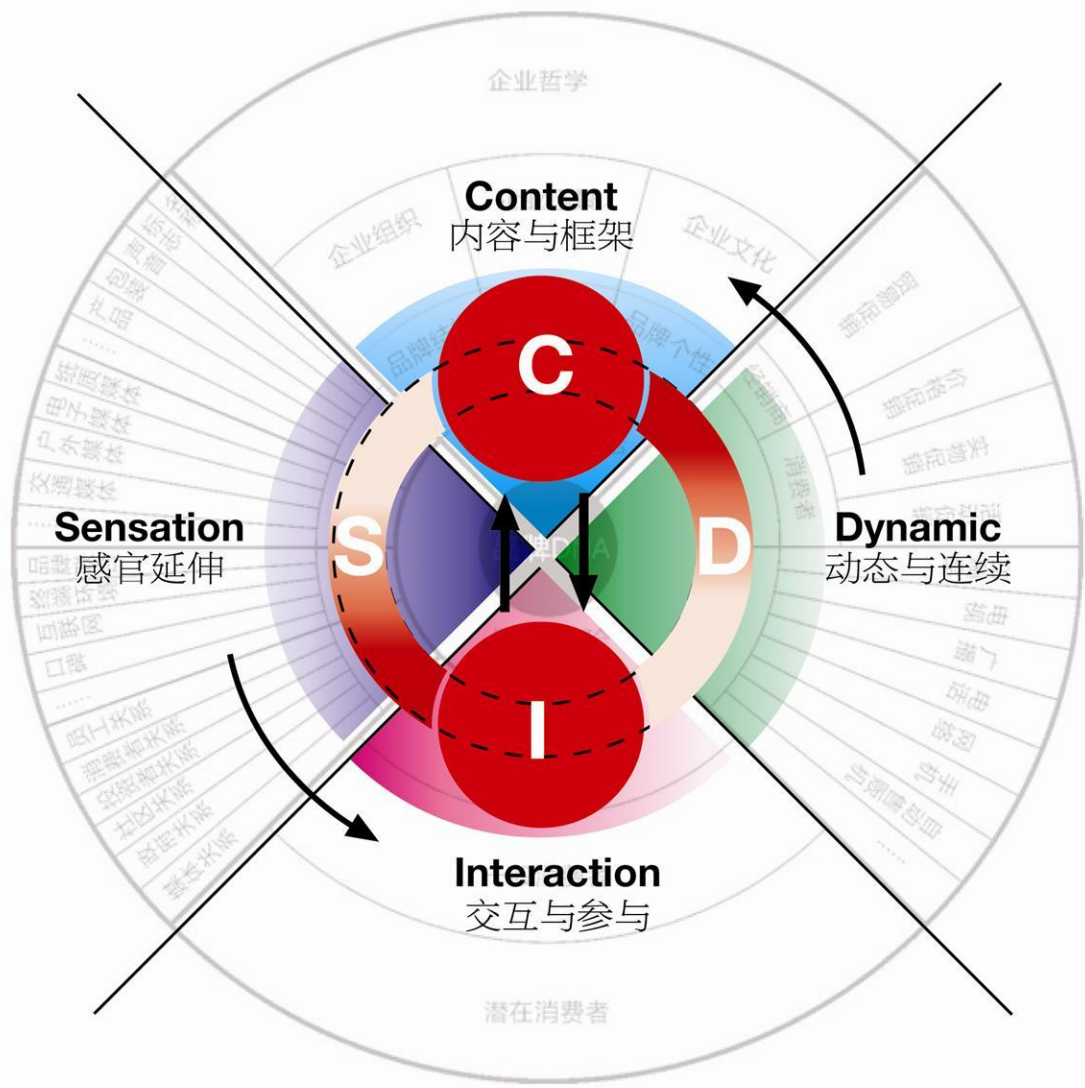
企业哲学

Content
内容与框架

企业组织

企业文化

品牌结

品牌个性

C

标志

广告语

包装

产品

……

纸质媒体

电子媒体

户外媒体

交通媒体

Sensation
感官延伸

S

品牌DNA

D

Dynamic
动态与连续

渠道策略

价格策略

实物策略

经销商

消费者

互联网

口碑

……

员工关系

消费者关系

投资者关系

社区关系

政府关系

媒体关系

I

电视

广播

电台

杂志

手机

户外视频

……

Interaction
交互与参与

潜在消费者